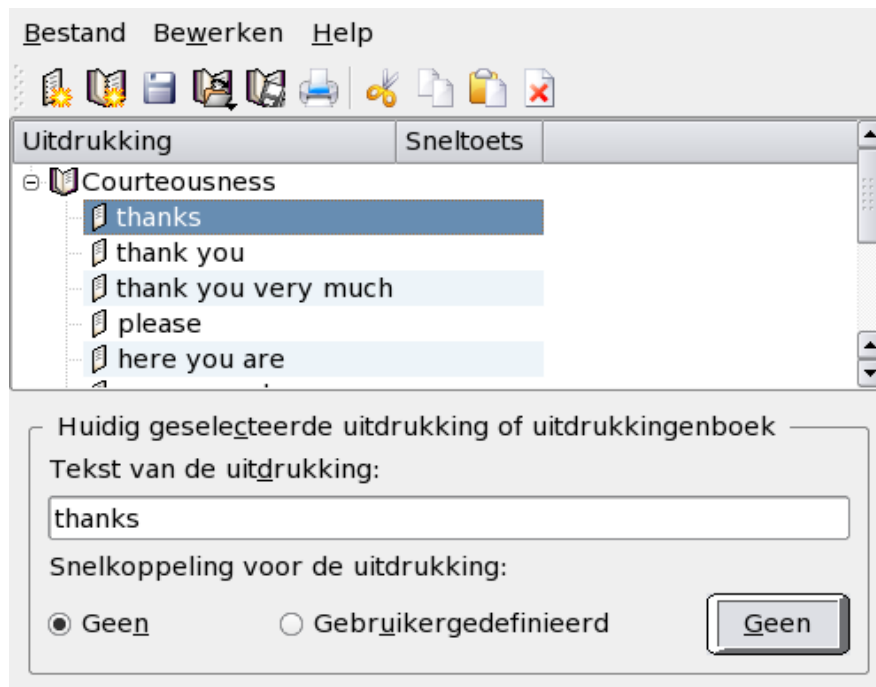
Bestand Bewerken Help

| Uitdrukking | Sneltoets |
|---|---|
| Courteousness | |
| thanks | |
| thank you | |
| thank you very much | |
| please | |
| here you are | |
| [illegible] | |

Huidig geselecteerde uitdrukking of uitdrukkingenboek

Tekst van de uitdrukking:

thanks

Snelkoppeling voor de uitdrukking:

Geen Gebruikergedefinieerd Geen